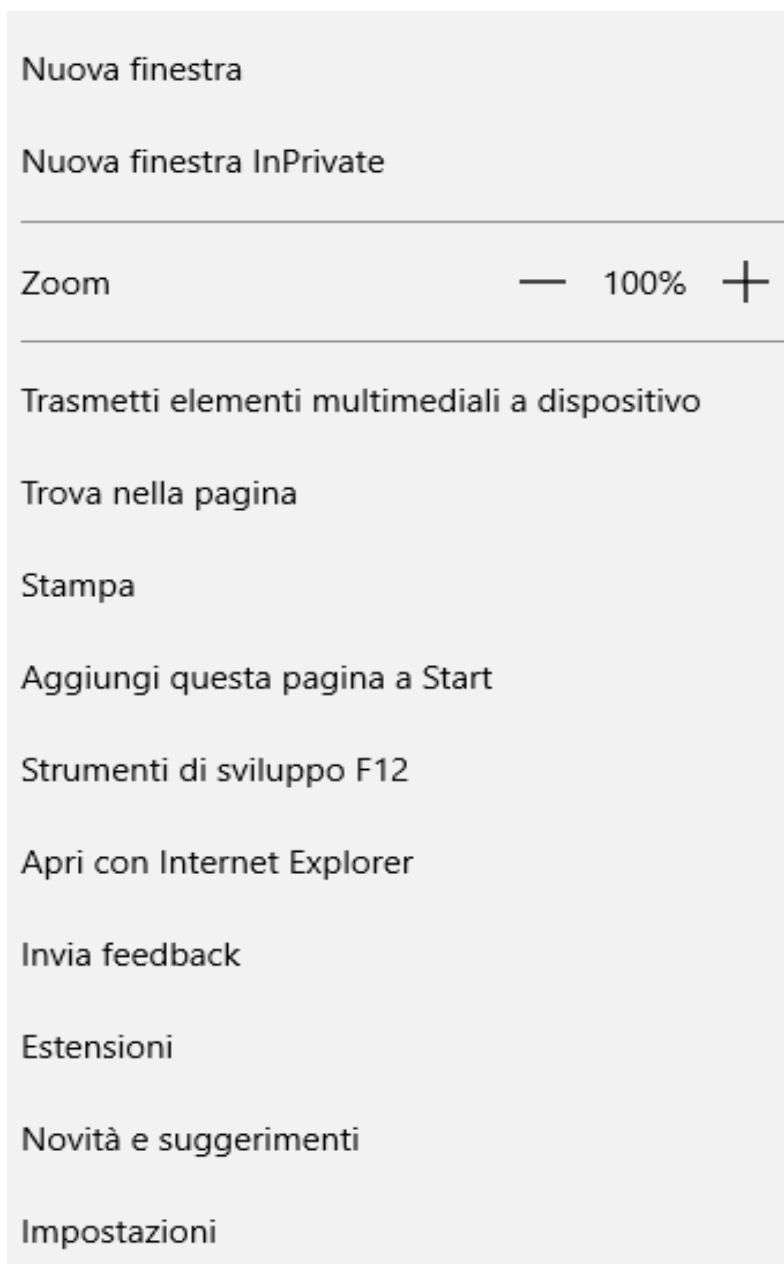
Nuova finestra

Nuova finestra InPrivate

Zoom — 100% +

Trasmetti elementi multimediali a dispositivo

Trova nella pagina

Stampa

Aggiungi questa pagina a Start

Strumenti di sviluppo F12

Apri con Internet Explorer

Invia feedback

Estensioni

Novità e suggerimenti

Impostazioni